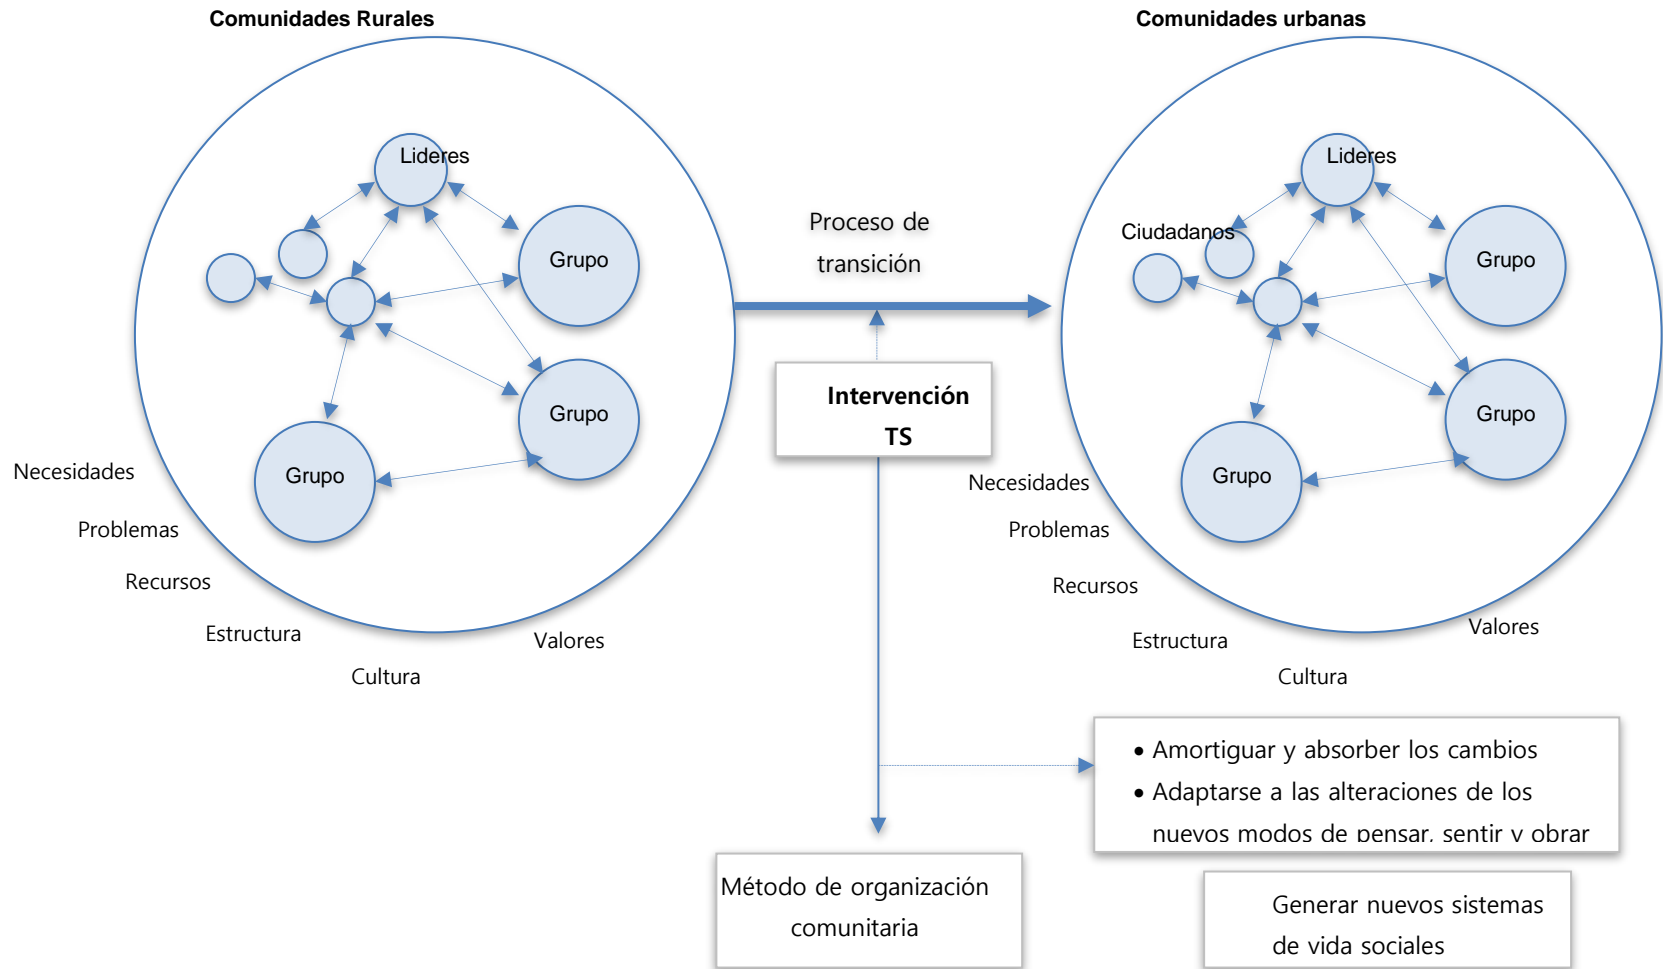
Comunidades Rurales

Lideres

Grupo

Grupo

Grupo

Necesidades

Problemas

Recursos

Estructura

Cultura

Valores

Proceso de transición

Intervención TS

Comunidades urbanas

Lideres

Ciudadanos

Grupo

Grupo

Grupo

Necesidades

Problemas

Recursos

Estructura

Cultura

Valores

• Amortiguar y absorber los cambios
• Adaptarse a las alteraciones de los nuevos modos de pensar, sentir y obrar

Método de organización comunitaria

Generar nuevos sistemas de vida sociales